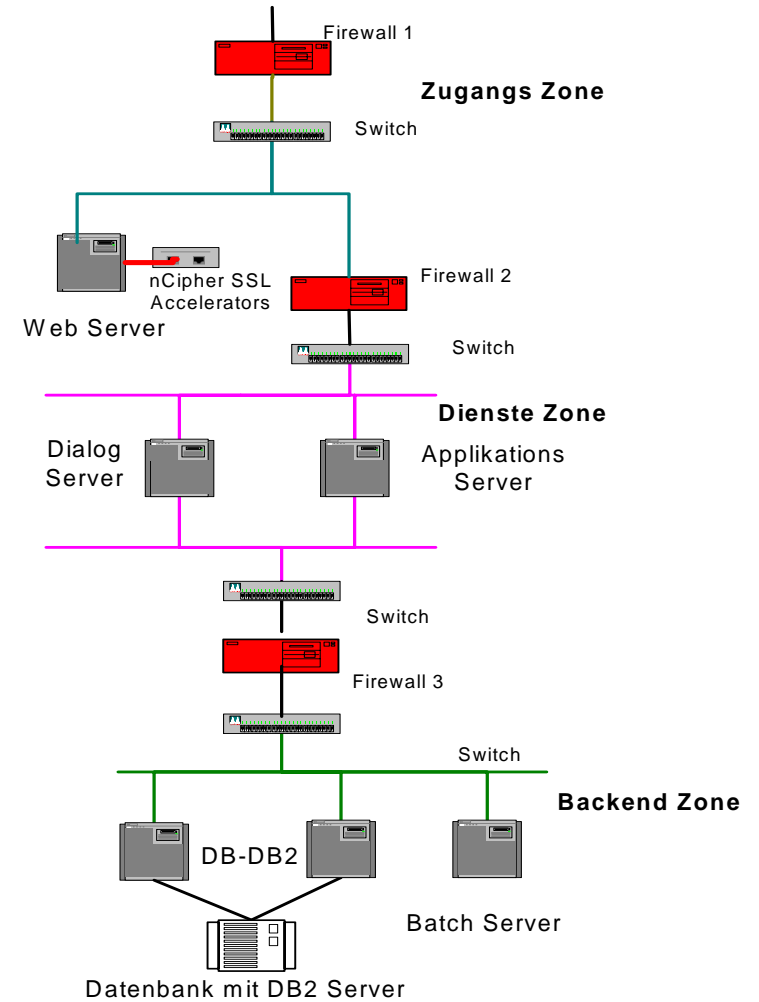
Firewall 1

Zugangs Zone

Switch

nCipher SSL Accelerators

Web Server

Firewall 2

Switch

Dienste Zone

Dialog Server

Applikations Server

Switch

Firewall 3

Switch

Backend Zone

DB-DB2

Batch Server

Datenbank mit DB2 Server